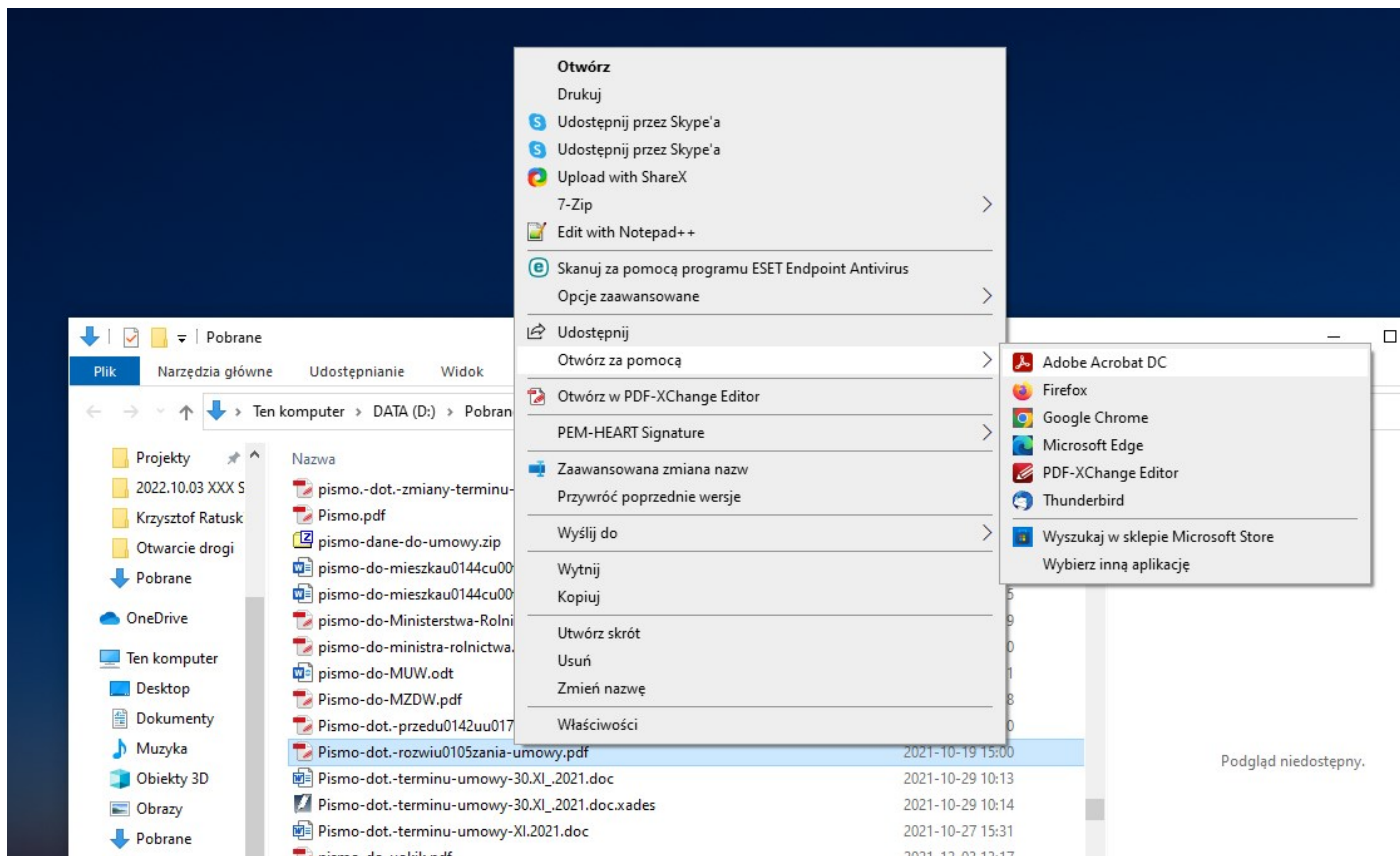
Otwórz
Drukuj
Udostępnij przez Skype'a
Udostępnij przez Skype'a
Upload with ShareX
7-Zip
Edit with Notepad++
Skanuj za pomocą programu ESET Endpoint Antivirus
Opcje zaawansowane
Udostępnij
Otwórz za pomocą
Otwórz w PDF-XChange Editor
PEM-HEART Signature
Zaawansowana zmiana nazw
Przywróć poprzednie wersje
Wyślij do
Wytnij
Kopiuj
Utwórz skrót
Usuń
Zmień nazwę
Właściwości

Adobe Acrobat DC
Firefox
Google Chrome
Microsoft Edge
PDF-XChange Editor
Thunderbird
Wyszukaj w sklepie Microsoft Store
Wybierz inną aplikację

Pobrane
Plik
Narzędzia główne
Udostępnianie
Widok
Ten komputer > DATA (D:) > Pobran

Projekty
2022.10.03 XXX S
Krzysztof Ratusk
Otwarcie drogi
Pobrane
OneDrive
Ten komputer
Desktop
Dokumenty
Muzyka
Obiekty 3D
Obrazy
Pobrane

Nazwa
pismo.-dot.-zmiany-terminu-
Pismo.pdf
pismo-dane-do-umowy.zip
pismo-do-mieszkau0144cu00
pismo-do-mieszkau0144cu00
pismo-do-Ministerstwa-Rolni
pismo-do-ministra-rolnictwa.
pismo-do-MUW.odt
Pismo-do-MZDW.pdf
Pismo-dot.-przedu0142uu017
Pismo-dot.-rozwiu0105zania-umowy.pdf 2021-10-19 15:00
Pismo-dot.-terminu-umowy-30.XI_.2021.doc 2021-10-29 10:13
Pismo-dot.-terminu-umowy-30.XI_.2021.doc.xades 2021-10-29 10:14
Pismo-dot.-terminu-umowy-XI.2021.doc 2021-10-27 15:31

Podgląd niedostępny.